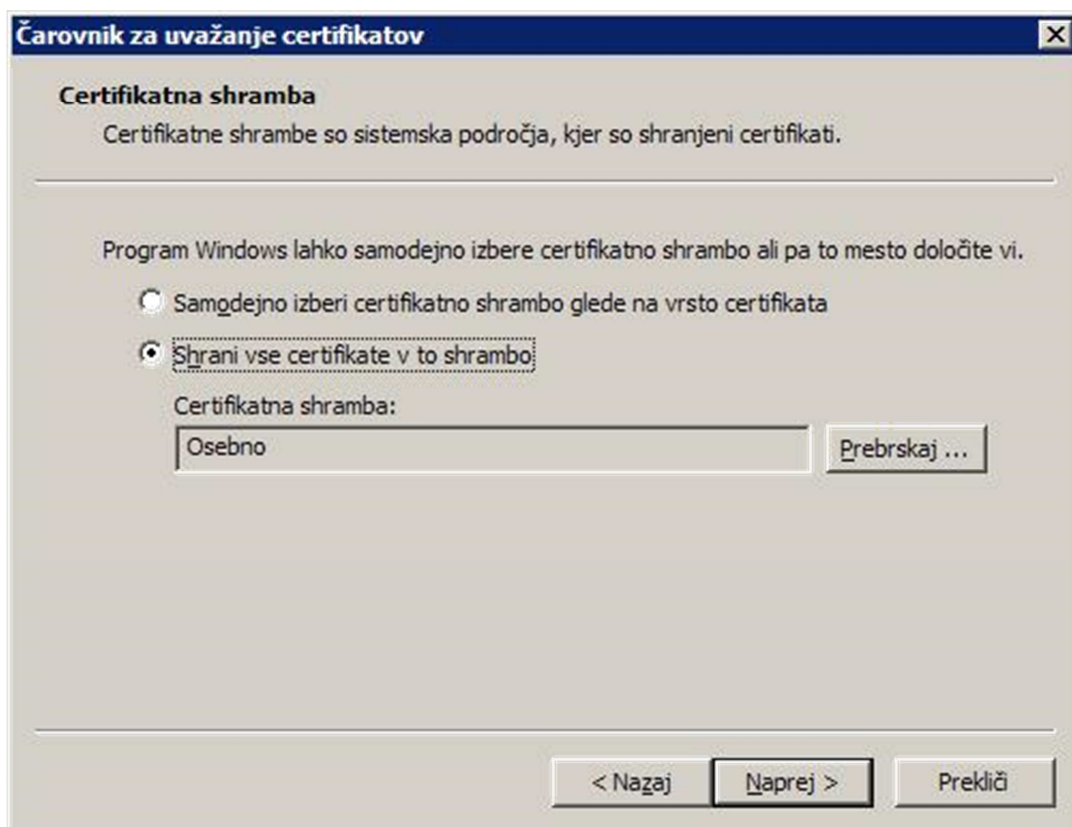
Čarovnik za uvažanje certifikatov

Certifikatna shramba

Certifikatne shrambe so sistemska področja, kjer so shranjeni certifikati.

Program Windows lahko samodejno izbere certifikatno shrambo ali pa to mesto določite vi.

Samodejno izberi certifikatno shrambo glede na vrsto certifikata

Shrani vse certifikate v to shrambo

Certifikatna shramba:

Osebno

Prebrskaj ...

< Nazaj

Naprej >

Prekliči